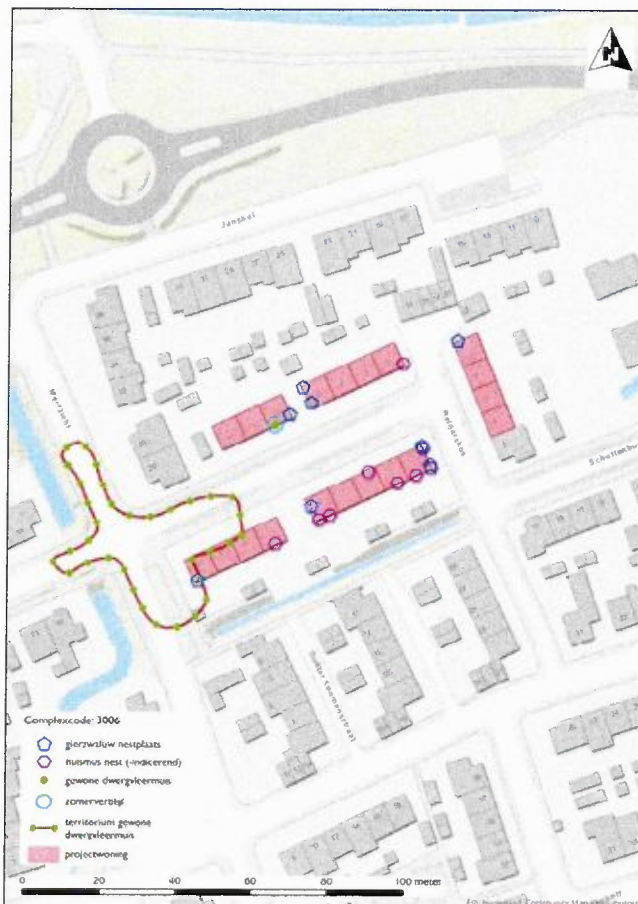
Janshof

Schollenbu

Complexcode: 3006

gierzwaluw nestplaats

huismus nest (-indicerend)

gewone dwergvleermuis

zomerverblijf

territorium gewone dwergvleermuis

projectwoning

0 20 40 60 80 100 meter